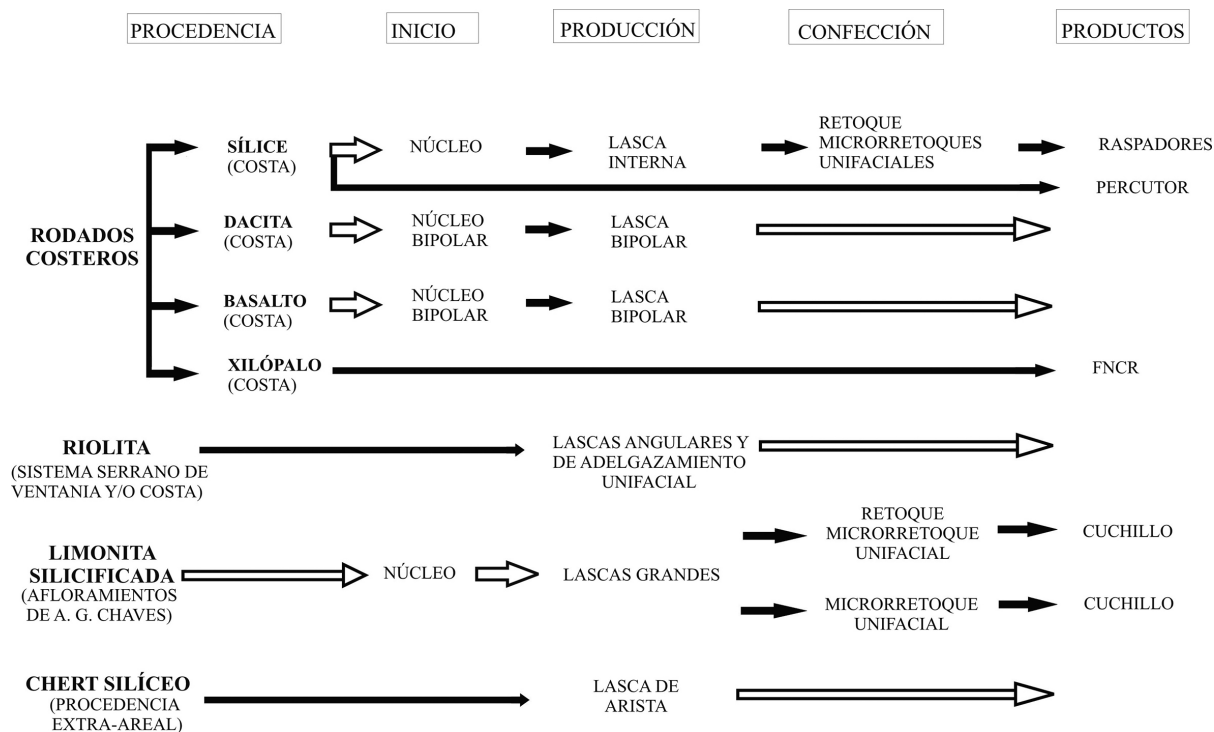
PROCEDENCIA

INICIO

PRODUCCIÓN

CONFECCIÓN

PRODUCTOS

RODADOS COSTEROS

SÍLICE (COSTA)

NÚCLEO

LASCA INTERNA

RETOQUE MICRORRETOQUES UNIFACIALES

RASPADORES

PERCUTOR

DACITA (COSTA)

NÚCLEO BIPOLAR

LASCA BIPOLAR

BASALTO (COSTA)

NÚCLEO BIPOLAR

LASCA BIPOLAR

XILÓPALO (COSTA)

FNCR

RIOLITA (SISTEMA SERRANO DE VENTANIA Y/O COSTA)

LASCAS ANGULARES Y DE ADELGAZAMIENTO UNIFACIAL

LIMONITA SILICIFICADA (AFLORAMIENTOS DE A. G. CHAVES)

NÚCLEO

LASCAS GRANDES

RETOQUE MICRORRETOQUE UNIFACIAL

CUCHILLO

MICRORRETOQUE UNIFACIAL

CUCHILLO

CHERT SILÍCEO (PROCEDENCIA EXTRA-AREAL)

LASCA DE ARISTA